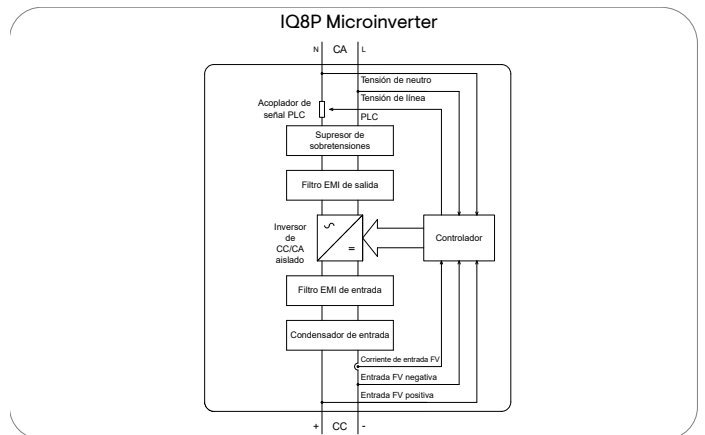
IQ8P Microinverter

N CA L

Tensión de neutro

Tensión de línea

Acoplador de señal PLC

PLC

Supresor de sobretensiones

Filtro EMI de salida

Inversor de CC/CA aislado

∽ =

Controlador

Filtro EMI de entrada

Condensador de entrada

Corriente de entrada FV

Entrada FV negativa

Entrada FV positiva

+ CC -